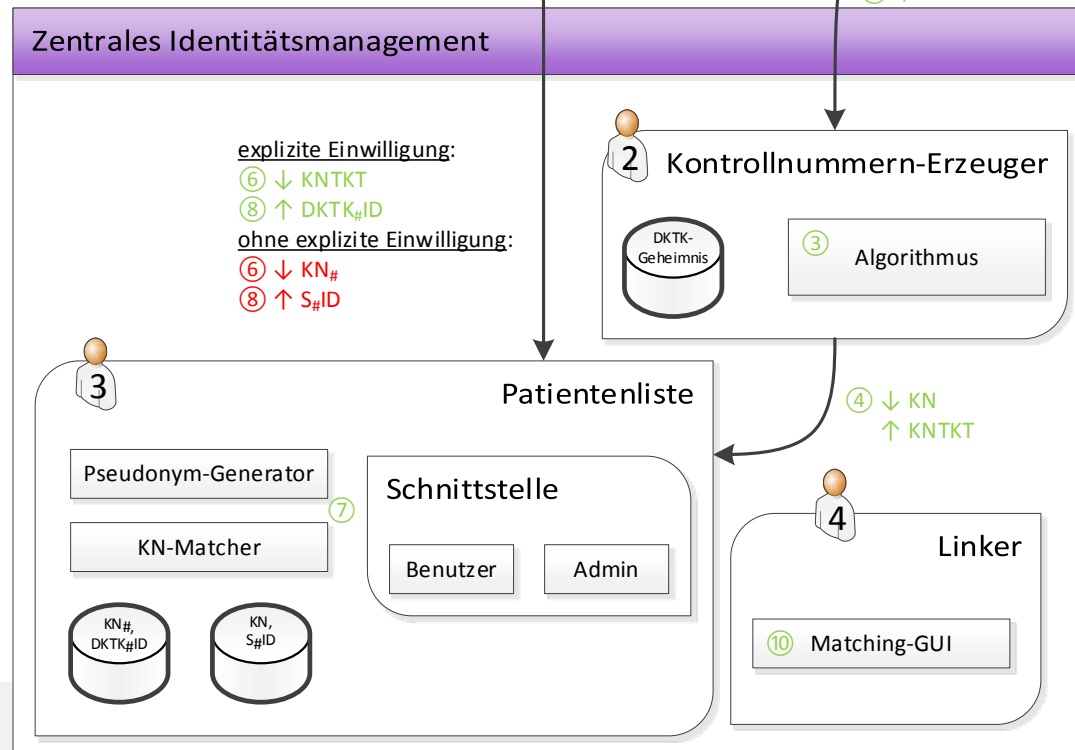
Zentrales Identitätsmanagement

explizite Einwilligung:
⑥ ↓ KNTKT
⑧ ↑ DKTK$_{\#}$ID
ohne explizite Einwilligung:
⑥ ↓ KN$_{\#}$
⑧ ↑ S$_{\#}$ID

2 Kontrollnummern-Erzeuger

DKTK-Geheimnis

③ Algorithmus

3 Patientenliste

④ ↓ KN
↑ KNTKT

Pseudonym-Generator

KN-Matcher

⑦

Schnittstelle

Benutzer

Admin

KN$_{\#}$, DKTK$_{\#}$ID

KN, S$_{\#}$ID

4 Linker

⑩ Matching-GUI